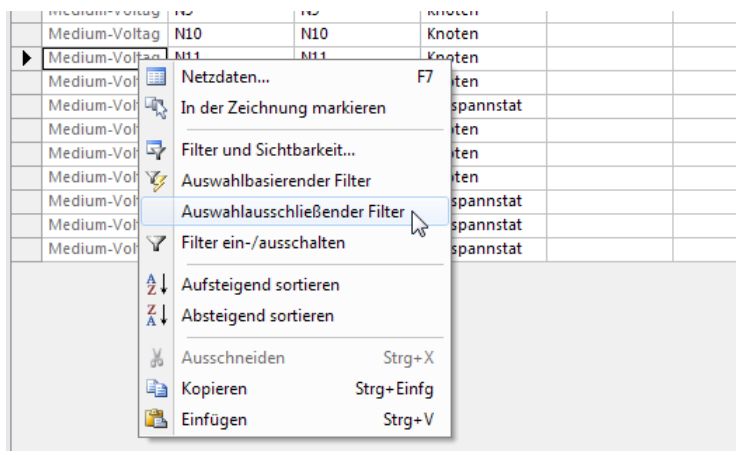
| Medium-Voltag | N9 | N9 | Knoten |
|---|---|---|---|
| Medium-Voltag | N10 | N10 | Knoten |
| Medium-Voltag | N11 | N11 | Knoten |
| Medium-Vol | | | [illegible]ten |
| Medium-Vol | | | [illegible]spannstat |
| Medium-Vol | | | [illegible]ten |
| Medium-Vol | | | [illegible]ten |
| Medium-Vol | | | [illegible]ten |
| Medium-Vol | | | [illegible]spannstat |
| Medium-Vol | | | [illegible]spannstat |
| Medium-Vol | | | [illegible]spannstat |

Netzdaten... F7
In der Zeichnung markieren
Filter und Sichtbarkeit...
Auswahlbasierender Filter
Auswahlausschließender Filter
Filter ein-/ausschalten
Aufsteigend sortieren
Absteigend sortieren
Ausschneiden Strg+X
Kopieren Strg+Einfg
Einfügen Strg+V